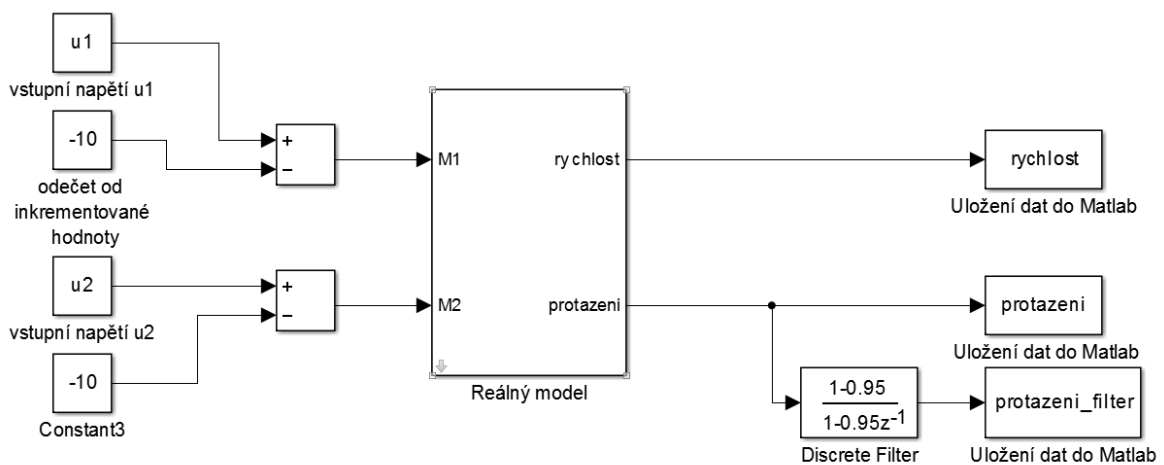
u1

vstupní napětí u1

-10

odečet od inkrementované hodnoty

u2

vstupní napětí u2

-10

Constant3

+
−

+
−

M1

M2

ry chlost

protazeni

Reálný model

rychlost

Uložení dat do Matlab

protazeni

Uložení dat do Matlab

$\frac{1-0.95}{1-0.95z^{-1}}$

Discrete Filter

protazeni_filter

Uložení dat do Matlab